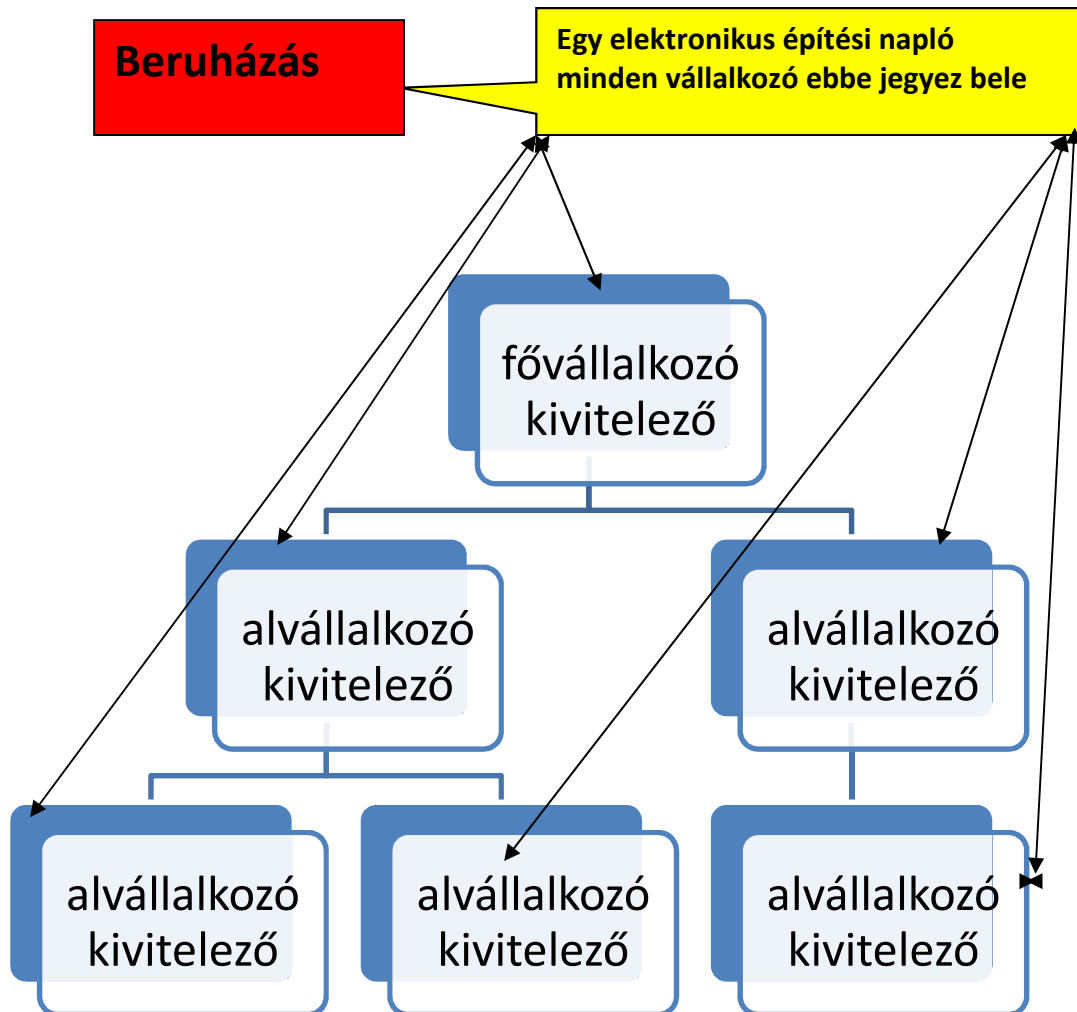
Beruházás

Egy elektronikus építési napló minden vállalkozó ebbe jegyez bele

fővállalkozó kivitelező

alvállalkozó kivitelező

alvállalkozó kivitelező

alvállalkozó kivitelező

alvállalkozó kivitelező

alvállalkozó kivitelező